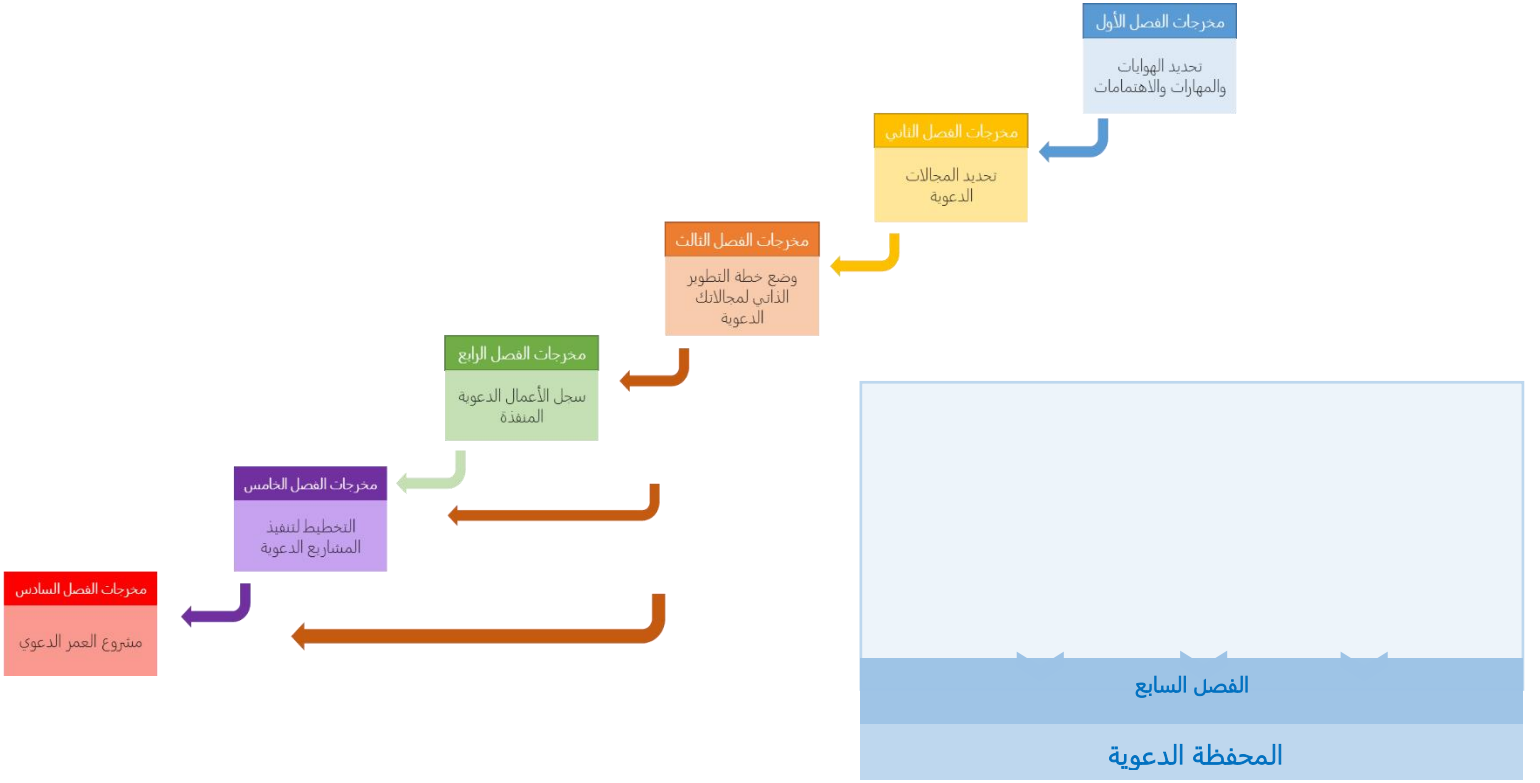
مخرجات الفصل الأول

تحديد الهوايات والمهارات والاهتمامات

مخرجات الفصل الثاني

تحديد المجالات الدعوية

مخرجات الفصل الثالث

وضع خطة التطوير الذاتي لمجالاتك الدعوية

مخرجات الفصل الرابع

سجل الأعمال الدعوية المنفذة

مخرجات الفصل الخامس

التخطيط لتنفيذ المشاريع الدعوية

مخرجات الفصل السادس

مشروع العمر الدعوي

الفصل السابع

المحفظة الدعوية